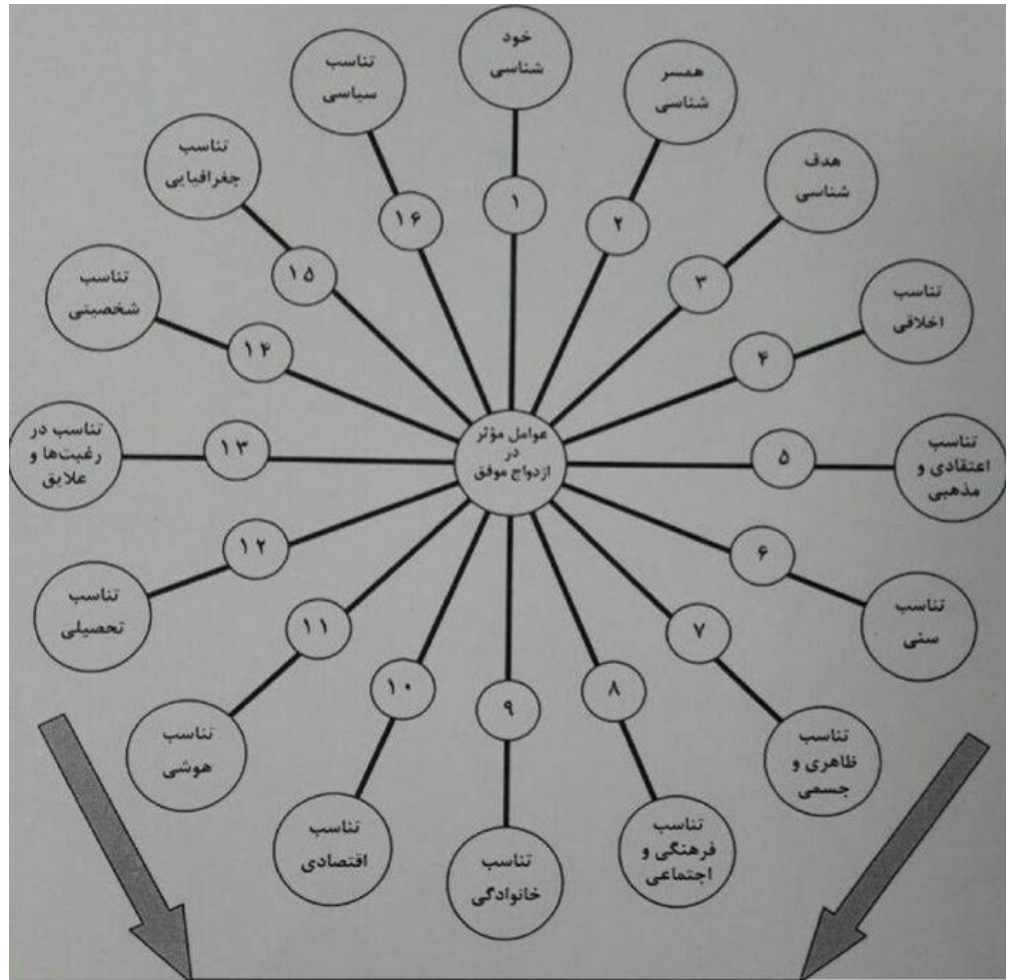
عوامل مؤثر در ازدواج موفق

۱
خود شناسی

۲
همسر شناسی

۳
هدف شناسی

۴
تناسب اخلاقی

۵
تناسب اعتقادی و مذهبی

۶
تناسب سنی

۷
تناسب ظاهری و جسمی

۸
تناسب فرهنگی و اجتماعی

۹
تناسب خانوادگی

۱۰
تناسب اقتصادی

۱۱
تناسب هوشی

۱۲
تناسب تحصیلی

۱۳
تناسب در رغبت‌ها و علایق

۱۴
تناسب شخصیتی

۱۵
تناسب جغرافیایی

۱۶
تناسب سیاسی